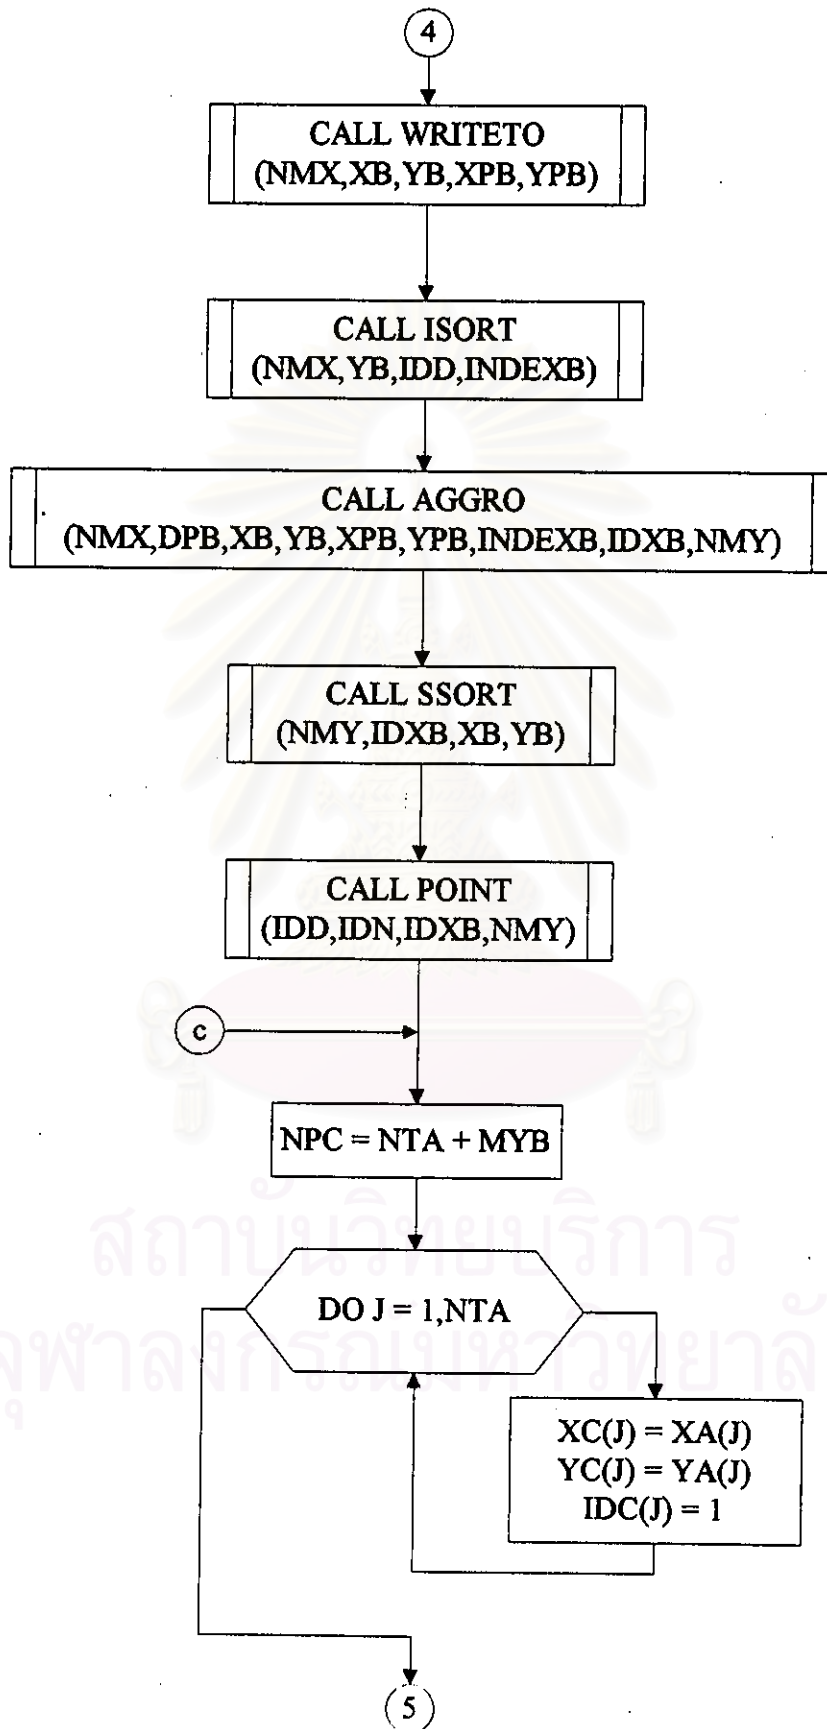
4

CALL WRITETO
(NMX,XB,YB,XPB,YPB)

CALL ISORT
(NMX,YB,IDD,INDEXB)

CALL AGGRO
(NMX,DPB,XB,YB,XPB,YPB,INDEXB,IDXB,NMY)

CALL SSORT
(NMY,IDXB,XB,YB)

CALL POINT
(IDD,IDN,IDXB,NMY)

c

NPC = NTA + MYB

DO J = 1,NTA

XC(J) = XA(J)
YC(J) = YA(J)
IDC(J) = 1

5

สถาบันวิทยบริการ
จุฬาลงกรณ์มหาวิทยาลัย